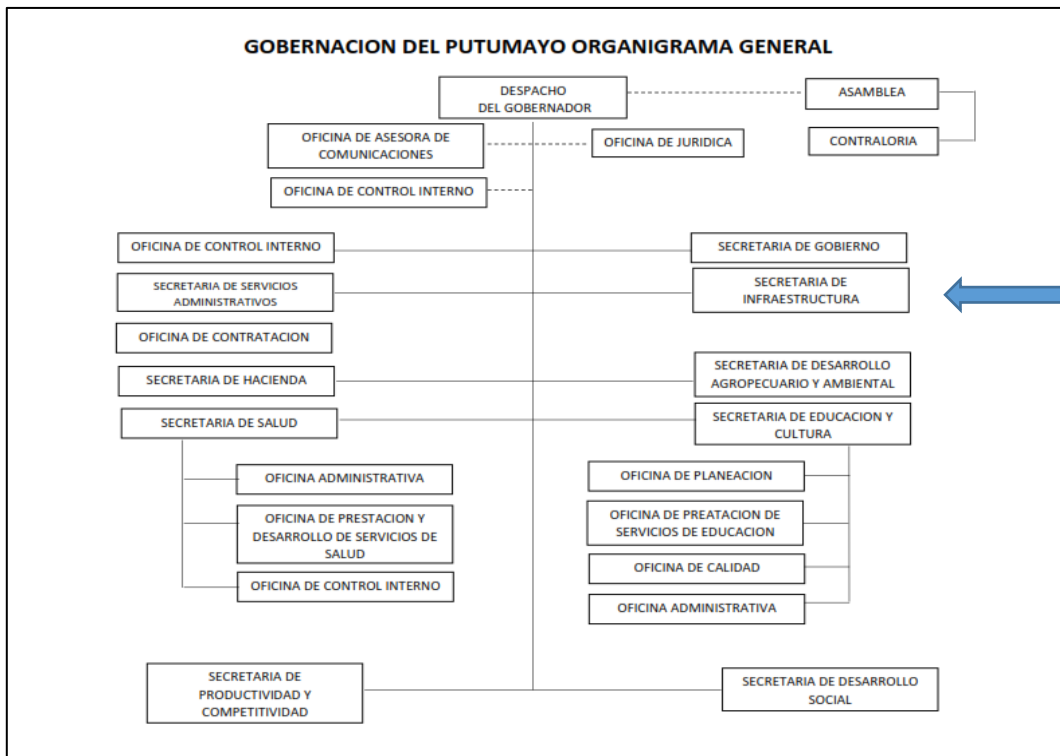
GOBERNACION DEL PUTUMAYO ORGANIGRAMA GENERAL

DESPACHO DEL GOBERNADOR

ASAMBLEA

CONTRALORIA

OFICINA DE ASESORA DE COMUNICACIONES

OFICINA DE JURIDICA

OFICINA DE CONTROL INTERNO

OFICINA DE CONTROL INTERNO

SECRETARIA DE GOBIERNO

SECRETARIA DE SERVICIOS ADMINISTRATIVOS

SECRETARIA DE INFRAESTRUCTURA

OFICINA DE CONTRATACION

SECRETARIA DE HACIENDA

SECRETARIA DE DESARROLLO AGROPECUARIO Y AMBIENTAL

SECRETARIA DE SALUD

SECRETARIA DE EDUCACION Y CULTURA

OFICINA ADMINISTRATIVA

OFICINA DE PRESTACION Y DESARROLLO DE SERVICIOS DE SALUD

OFICINA DE CONTROL INTERNO

OFICINA DE PLANEACION

OFICINA DE PREATACION DE SERVICIOS DE EDUCACION

OFICINA DE CALIDAD

OFICINA ADMINISTRATIVA

SECRETARIA DE PRODUCTIVIDAD Y COMPETITIVIDAD

SECRETARIA DE DESARROLLO SOCIAL